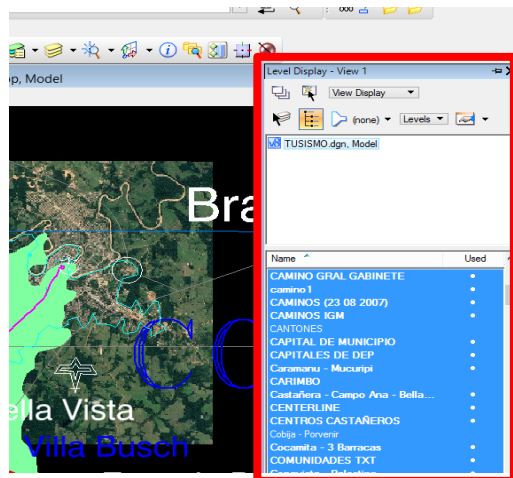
p, Model

Bra

ella Vista

Villa Busch

Level Display - View 1

View Display

(none)

Levels

TUSISMO.dgn, Model

| Name | Used |
|---|---|
| CAMINO GRAL GABINETE | • |
| camino1 | • |
| CAMINOS (23 08 2007) | • |
| CAMINOS IGM | • |
| CANTONES | |
| CAPITAL DE MUNICIPIO | • |
| CAPITALES DE DEP | • |
| Caramanu - Mucuripi | • |
| CARIMBO | |
| Castañera - Campo Ana - Bella... | • |
| CENTERLINE | • |
| CENTROS CASTAÑEROS | • |
| Cobija - Porvenir | |
| Cocamita - 3 Barracas | • |
| COMUNIDADES TXT | • |
| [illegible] | • |